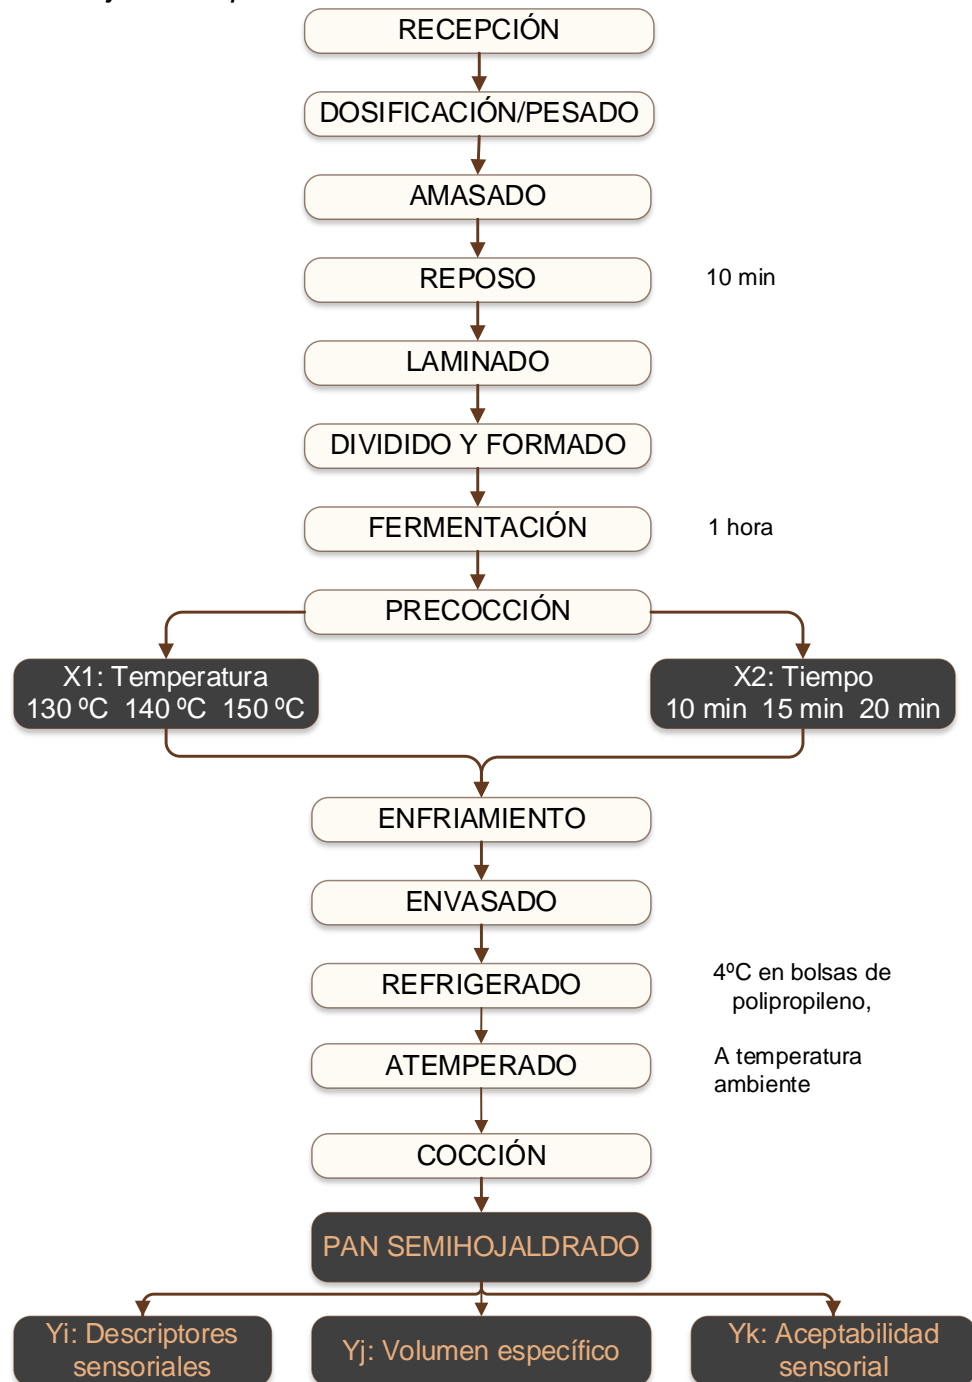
RECEPCIÓN

DOSIFICACIÓN/PESADO

AMASADO

REPOSO

10 min

LAMINADO

DIVIDIDO Y FORMADO

FERMENTACIÓN

1 hora

PRECOCCIÓN

X1: Temperatura
130 ºC 140 ºC 150 ºC

X2: Tiempo
10 min 15 min 20 min

ENFRIAMIENTO

ENVASADO

REFRIGERADO

4ºC en bolsas de polipropileno,

ATEMPERADO

A temperatura ambiente

COCCIÓN

PAN SEMIHOJALDRADO

Yi: Descriptores sensoriales

Yj: Volumen específico

Yk: Aceptabilidad sensorial